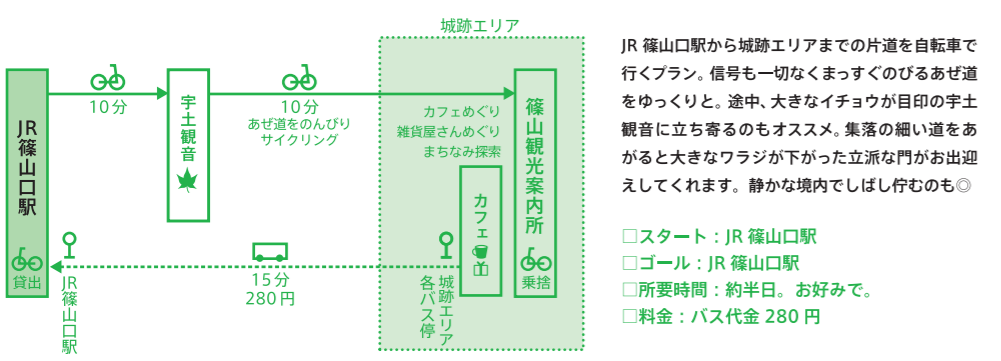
城跡エリア

JR篠山口駅

貸出

10分

宇土観音

10分
あぜ道をのんびりサイクリング

カフェめぐり
雑貨屋さんめぐり
まちなみ探索

篠山観光案内所

乗捨

カフェ

15分
280円

JR篠山口駅

城跡エリア各バス停

JR 篠山口駅から城跡エリアまでの片道を自転車で行くプラン。信号も一切なくまっすぐのびるあぜ道をゆっくりと。途中、大きなイチョウが目印の宇土観音に立ち寄るのもオススメ。集落の細い道をあがると大きなワラジが下がった立派な門がお出迎えしてくれます。静かな境内でしばし佇むのも◎

□スタート：JR 篠山口駅
□ゴール：JR 篠山口駅
□所要時間：約半日。お好みで。
□料金：バス代金 280 円